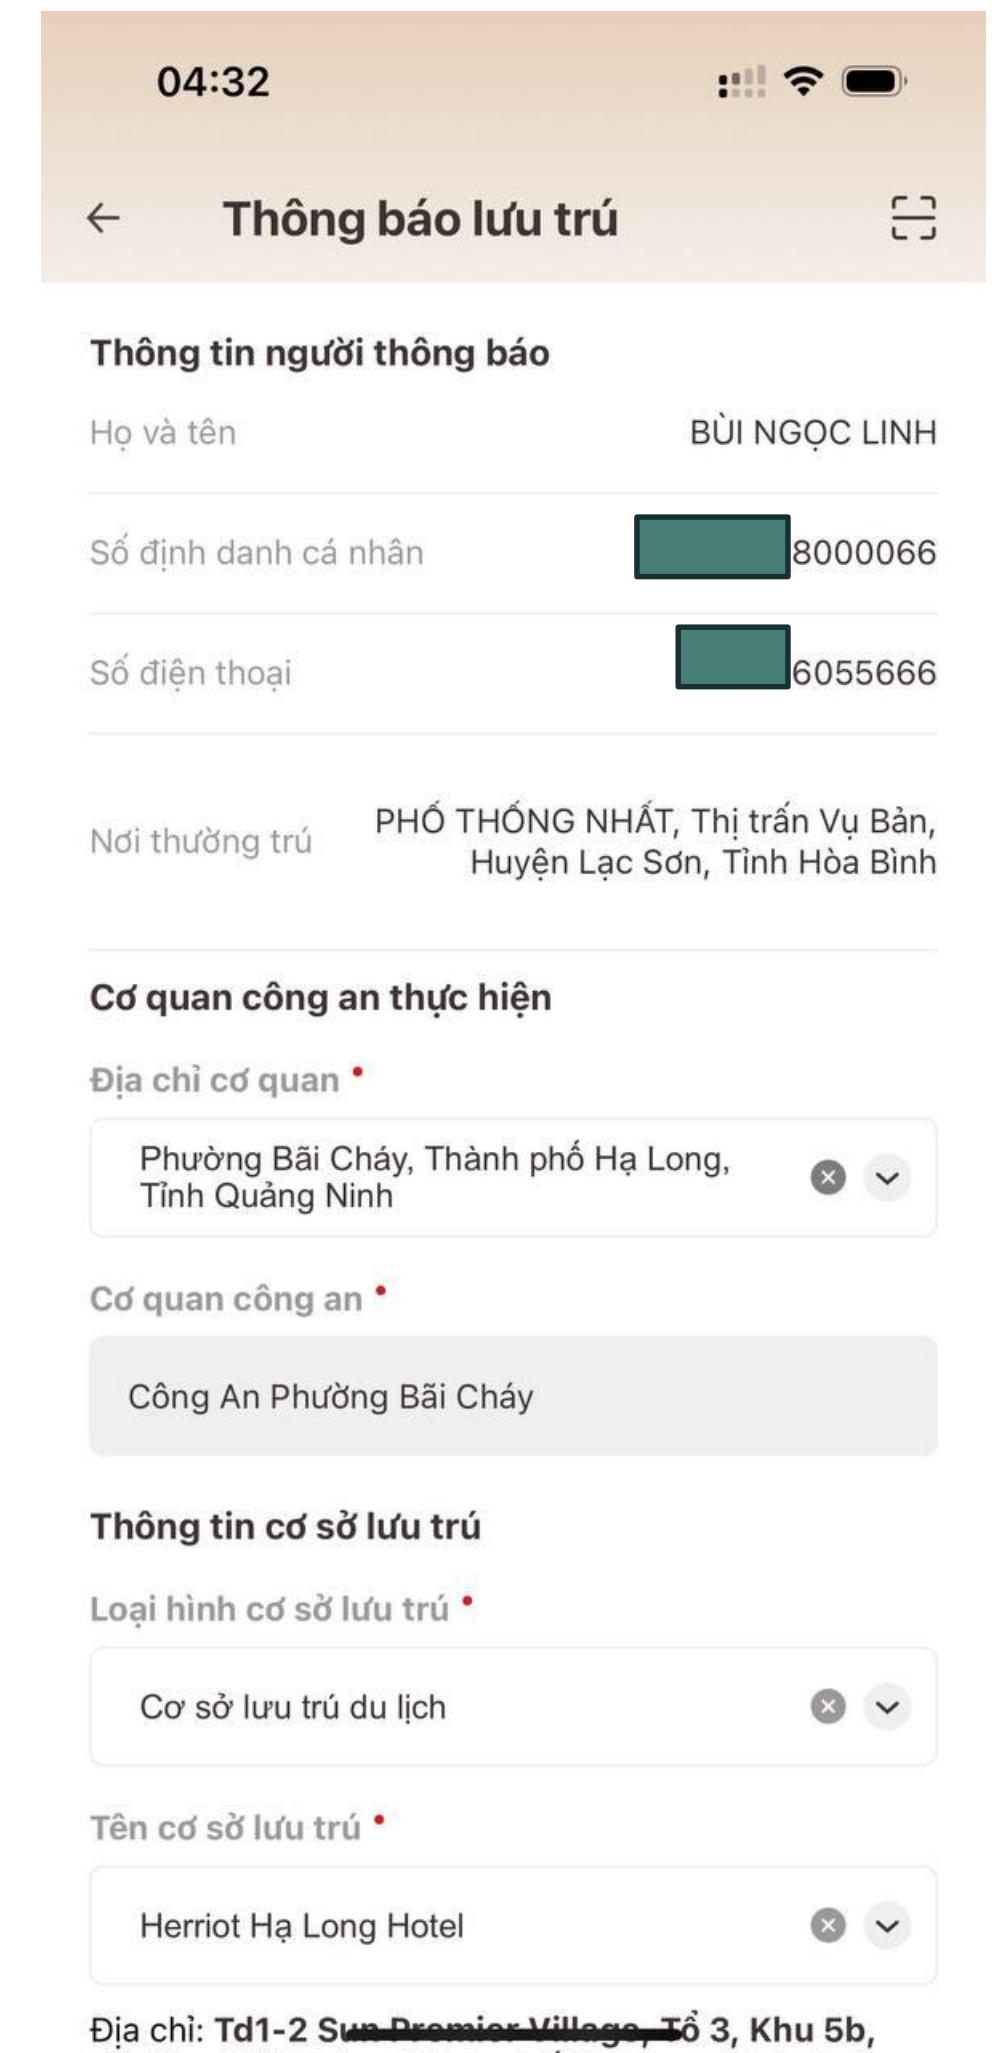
04:32

Thông báo lưu trú

Thông tin người thông báo

Họ và tên
BÙI NGỌC LINH

Số định danh cá nhân
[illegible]8000066

Số điện thoại
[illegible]6055666

Nơi thường trú
PHỐ THỐNG NHẤT, Thị trấn Vụ Bản, Huyện Lạc Sơn, Tỉnh Hòa Bình

Cơ quan công an thực hiện

Địa chỉ cơ quan *
Phường Bãi Cháy, Thành phố Hạ Long, Tỉnh Quảng Ninh

Cơ quan công an *
Công An Phường Bãi Cháy

Thông tin cơ sở lưu trú

Loại hình cơ sở lưu trú *
Cơ sở lưu trú du lịch

Tên cơ sở lưu trú *
Herriot Hạ Long Hotel

Địa chỉ: Td1-2 S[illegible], Tổ 3, Khu 5b,